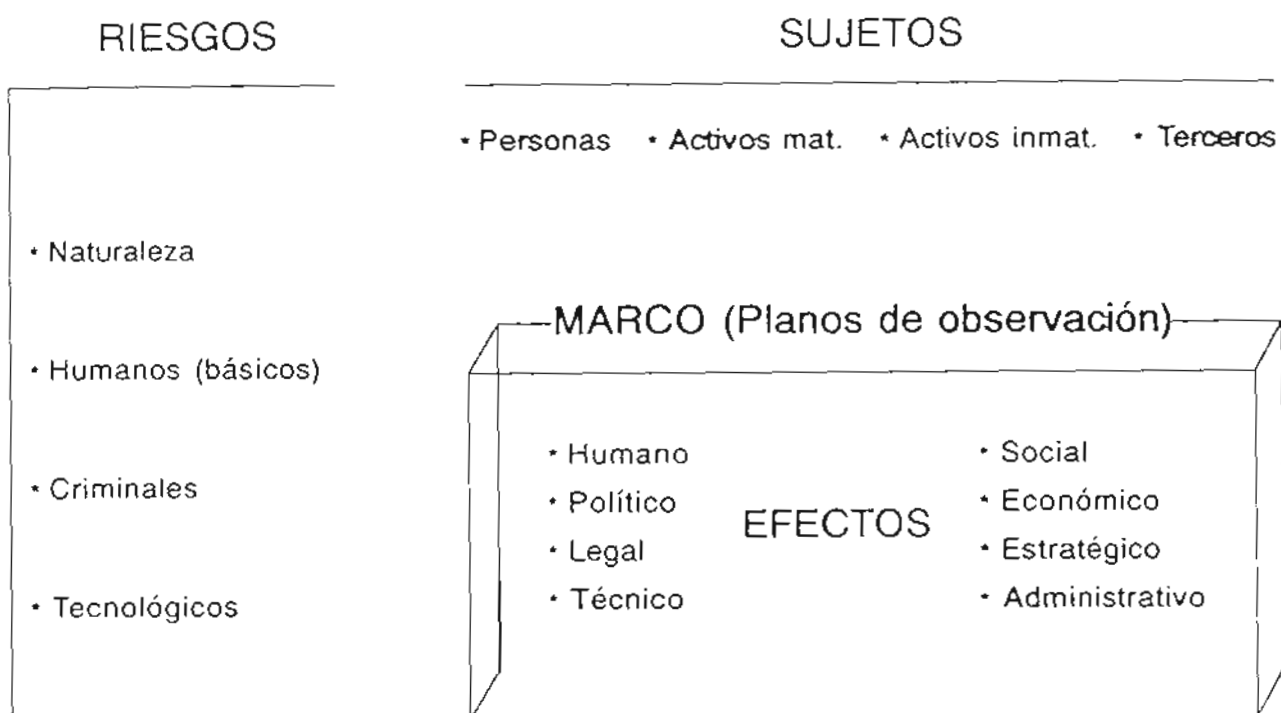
RIESGOS

SUJETOS

• Personas • Activos mat. • Activos inmat. • Terceros

• Naturaleza

• Humanos (básicos)

• Criminales

• Tecnológicos

MARCO (Planos de observación)

• Humano
• Político
• Legal
• Técnico

EFECTOS

• Social
• Económico
• Estratégico
• Administrativo